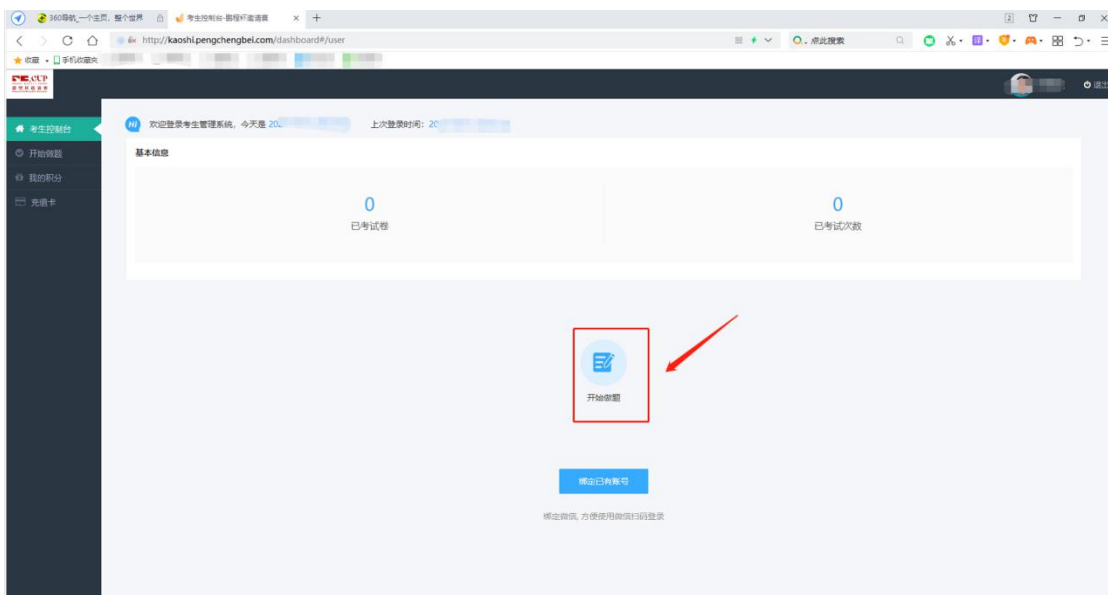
360导航_一个主页，整个世界
考生控制台-鹏程杯邀请赛
http://kaoshi.pengchengbei.com/dashboard#/user
点此搜索
收藏
手机收藏夹
退出
考生控制台
开始做题
我的积分
充值卡
Hi 欢迎登录考生管理系统，今天是 202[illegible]
上次登录时间：20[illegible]
基本信息

| 0 | 0 |
|---|---|
| 已考试卷 | 已考试次数 |

开始做题
绑定已有账号
绑定微信，方便使用微信扫码登录